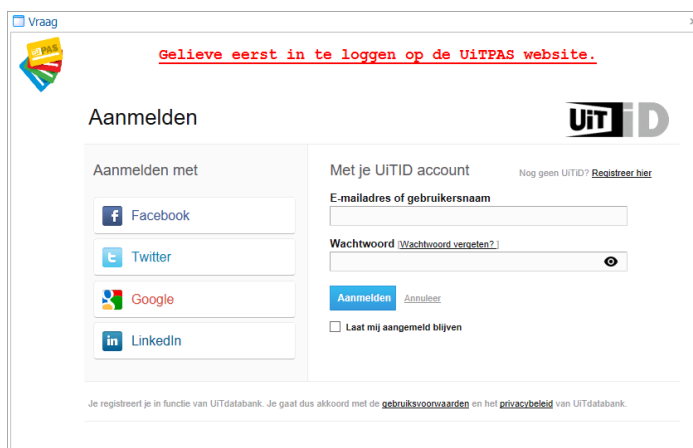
Vraag

×

uitPAS

Gelieve eerst in te loggen op de UiTPAS website.

Aanmelden

UiTiD

Aanmelden met

Facebook

Twitter

Google

LinkedIn

Met je UiTID account

Nog geen UiTiD? Registreer hier

E-mailadres of gebruikersnaam

Wachtwoord [Wachtwoord vergeten? ]

Aanmelden Annuleer

Laat mij aangemeld blijven

Je registreert je in functie van UiTdatabank. Je gaat dus akkoord met de gebruiksvoorwaarden en het privacybeleid van UiTdatabank.